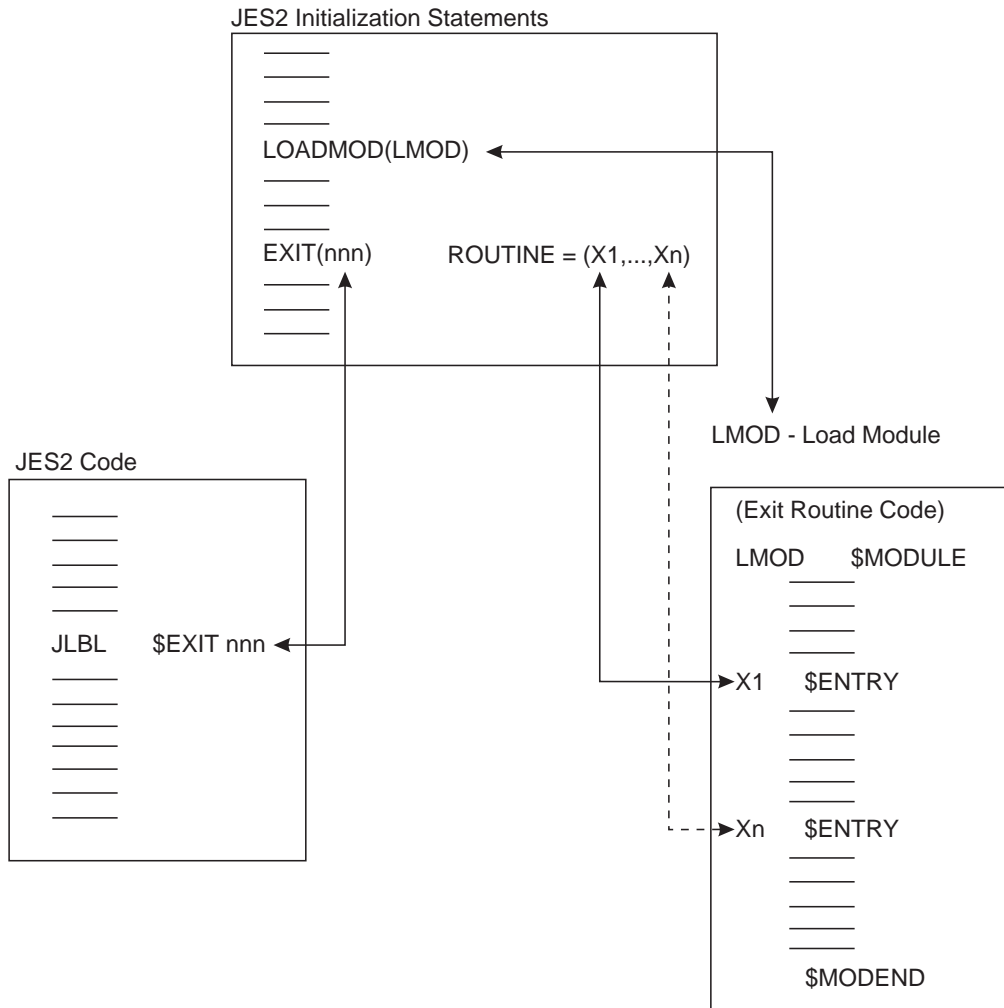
JES2 Initialization Statements

LOADMOD(LMOD)

EXIT(nnn)    ROUTINE = (X1,...,Xn)

LMOD - Load Module

JES2 Code

JLBL    $EXIT nnn

(Exit Routine Code)

LMOD    $MODULE

X1    $ENTRY

Xn    $ENTRY

$MODEND